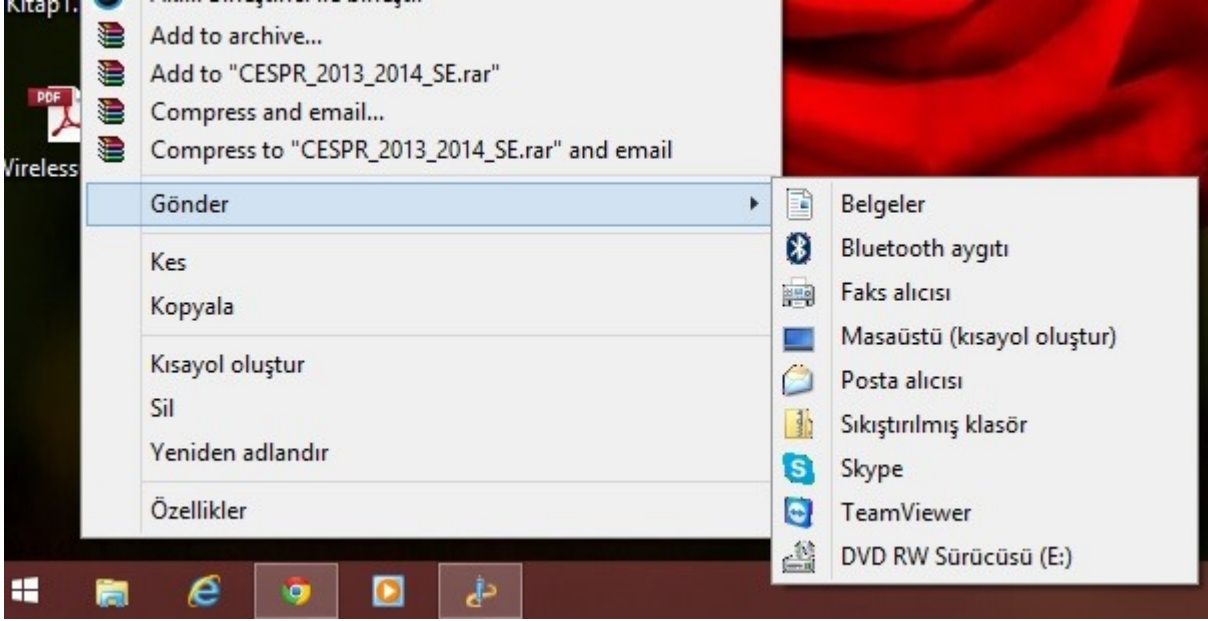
Kitap1. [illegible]

Add to archive...
Add to "CESPR_2013_2014_SE.rar"
Compress and email...
Compress to "CESPR_2013_2014_SE.rar" and email

Wireless

Gönder

Kes
Kopyala

Kısayol oluştur
Sil
Yeniden adlandır

Özellikler

Belgeler
Bluetooth aygıtı
Faks alıcısı
Masaüstü (kısayol oluştur)
Posta alıcısı
Sıkıştırılmış klasör
Skype
TeamViewer
DVD RW Sürücüsü (E:)